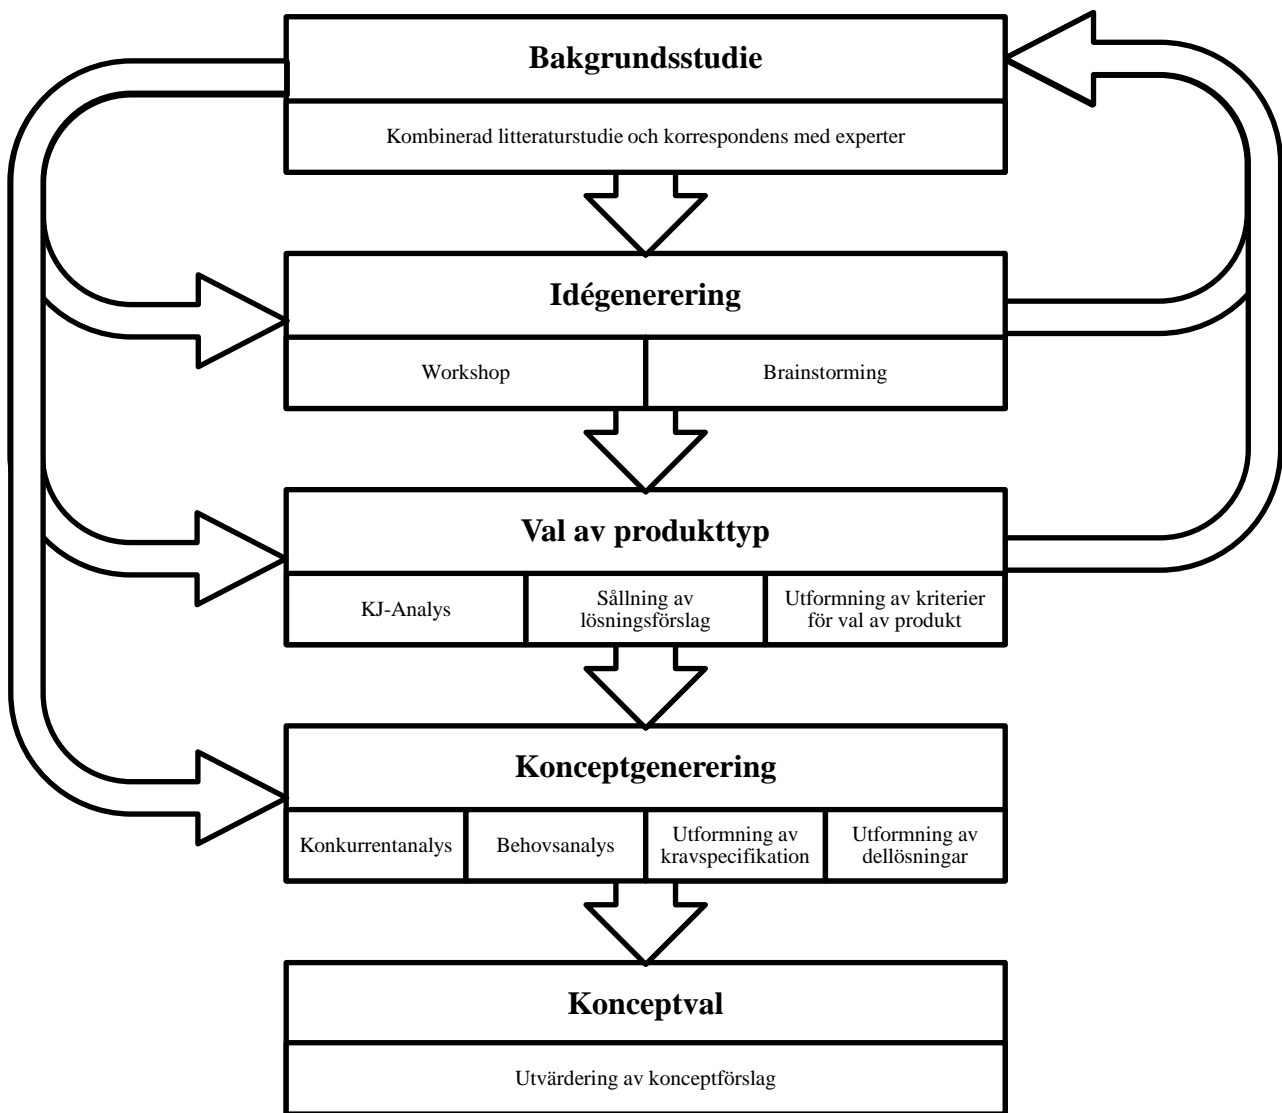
Bakgrundsstudie

Kombinerad litteraturstudie och korrespondens med experter

Idégenerering

Workshop

Brainstorming

Val av produkttyp

KJ-Analys

Sållning av lösningsförslag

Utformning av kriterier för val av produkt

Konceptgenerering

Konkurrentanalys

Behovsanalys

Utformning av kravspecifikation

Utformning av dellösningar

Konceptval

Utvärdering av konceptförslag